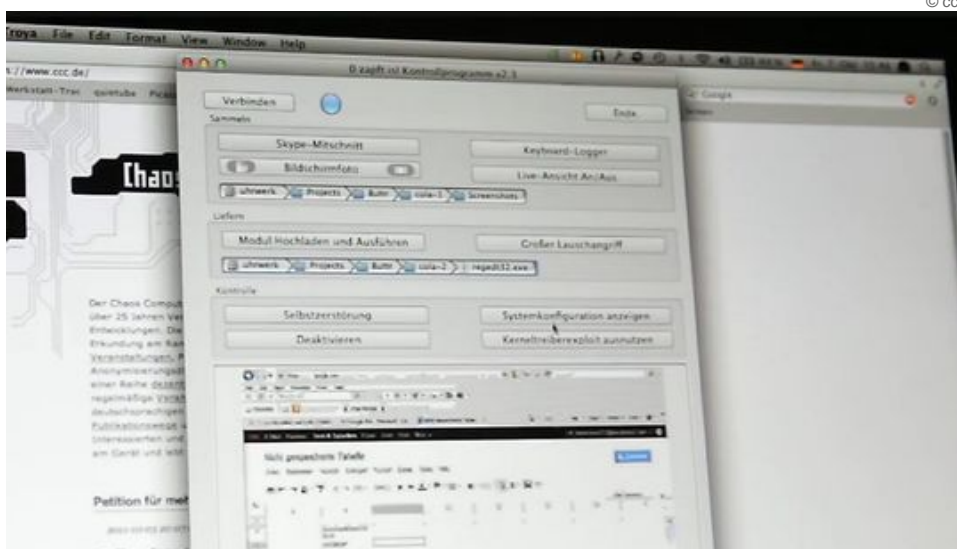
© ccc

Troya File Edit Format View Window Help

://www.ccc.de/

Werkstatt-Trac quietube Pica

0zapftis! Kontrollprogramm v2.3

Verbinden

Ende

Sammeln

Skype-Mitschnitt

Keyboard-Logger

Bildschirmfoto

Live-Ansicht An/Aus

uhrwerk Projects Butr cola-1 Screenshots

Liefern

Modul Hochladen und Ausführen

Großer Lauschangriff

uhrwerk Projects Butr cola-2 regedit32.exe

Kontrolle

Selbstzerstörung

Systemkonfiguration anzeigen

Deaktivieren

Kerneltreiberexploit ausnutzen

Google

Chaos

Der Chaos Comput über 25 Jahren Ve Entwicklungen. Die Erkundung am Ran Veranstaltungen, P Anonymisierungsd einer Reihe dezent regelmäßige Verar deutschsprachiger Publikationswege i Interessierten und am Gerät und leb

Petition für me

Nicht gespeicherte Tabelle